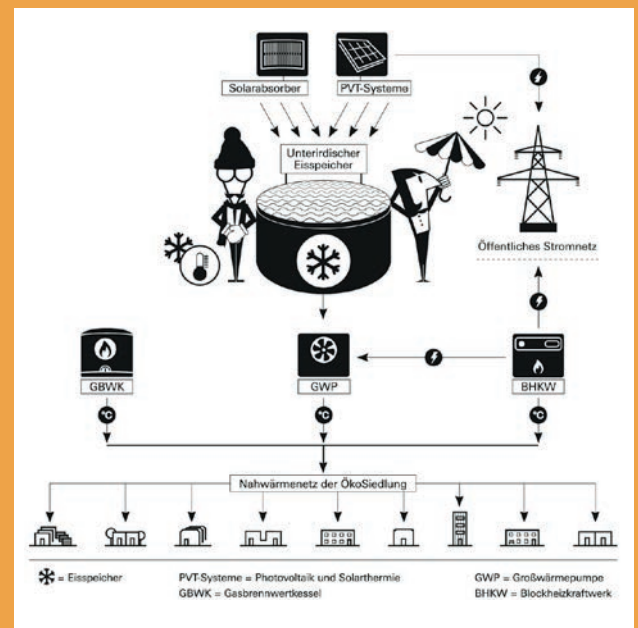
Solarabsorber

PVT-Systeme

Unterirdischer Eisspeicher

Öffentliches Stromnetz

GBWK

GWP

BHKW

°C

°C

°C

Nahwärmenetz der ÖkoSiedlung

✻ = Eisspeicher

PVT-Systeme = Photovoltaik und Solarthermie
GBWK = Gasbrennwertkessel

GWP = Großwärmepumpe
BHKW = Blockheizkraftwerk